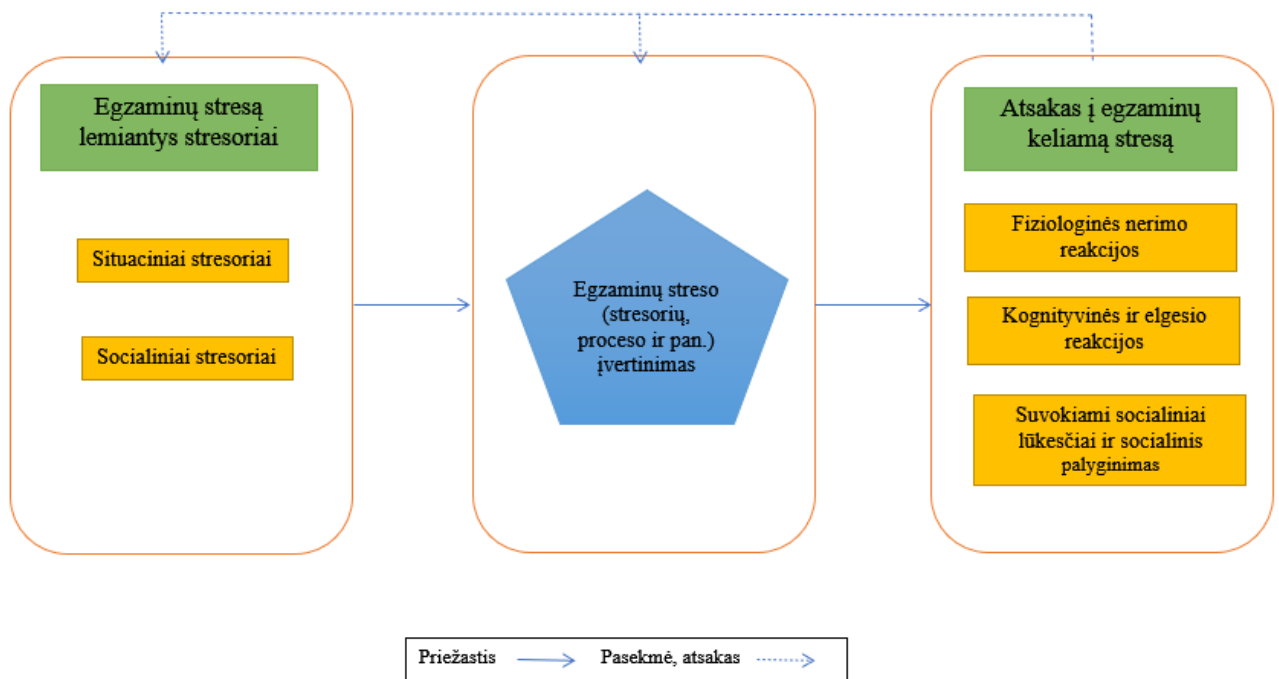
Egzaminų stresą lemiantys stresoriai

Situaciniai stresoriai

Socialiniai stresoriai

Egzaminų streso (stresorių, proceso ir pan.) įvertinimas

Atsakas į egzaminų keliamą stresą

Fiziologinės nerimo reakcijos

Kognityvinės ir elgesio reakcijos

Suvokiami socialiniai lūkesčiai ir socialinis palyginimas

Priežastis Pasekmė, atsakas